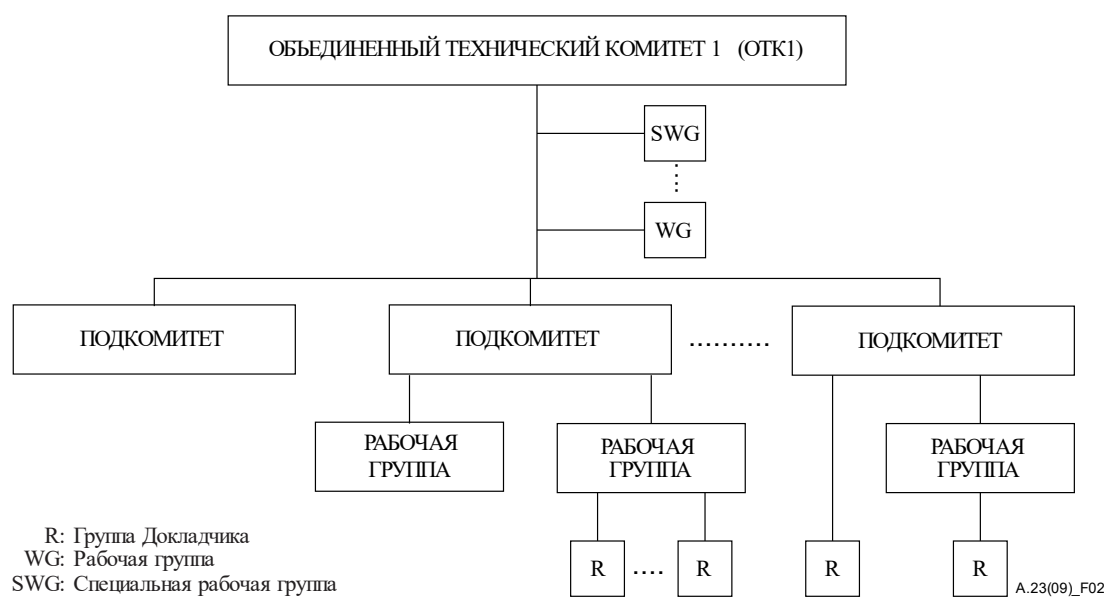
ОБЪЕДИНЕННЫЙ ТЕХНИЧЕСКИЙ КОМИТЕТ 1 (ОТК1)

SWG

WG

ПОДКОМИТЕТ

ПОДКОМИТЕТ

.........

ПОДКОМИТЕТ

РАБОЧАЯ ГРУППА

РАБОЧАЯ ГРУППА

РАБОЧАЯ ГРУППА

R

....

R

R

R

R: Группа Докладчика
WG: Рабочая группа
SWG: Специальная рабочая группа

A.23(09)_F02